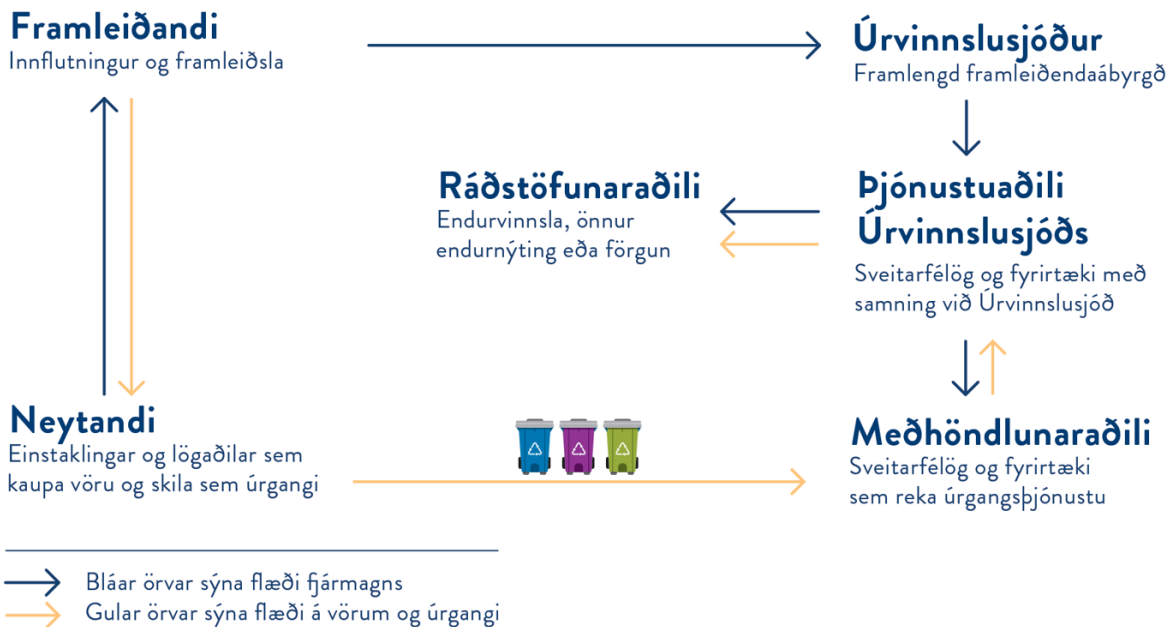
Framleiðandi
Innflutningur og framleiðsla

Úrvinnslusjóður
Framlengd framleiðendaábyrgð

Ráðstöfunaraðili
Endurvinnsla, önnur endurnýting eða förgun

Þjónustuaðili Úrvinnslusjóðs
Sveitarfélög og fyrirtæki með samning við Úrvinnslusjóð

Neytandi
Einstaklingar og lögaðilar sem kaupa vöru og skila sem úrgangi

Meðhöndlunaraðili
Sveitarfélög og fyrirtæki sem reka úrgangsþjónustu

Bláar örvar sýna flæði fjármagns
Gular örvar sýna flæði á vörum og úrgangi